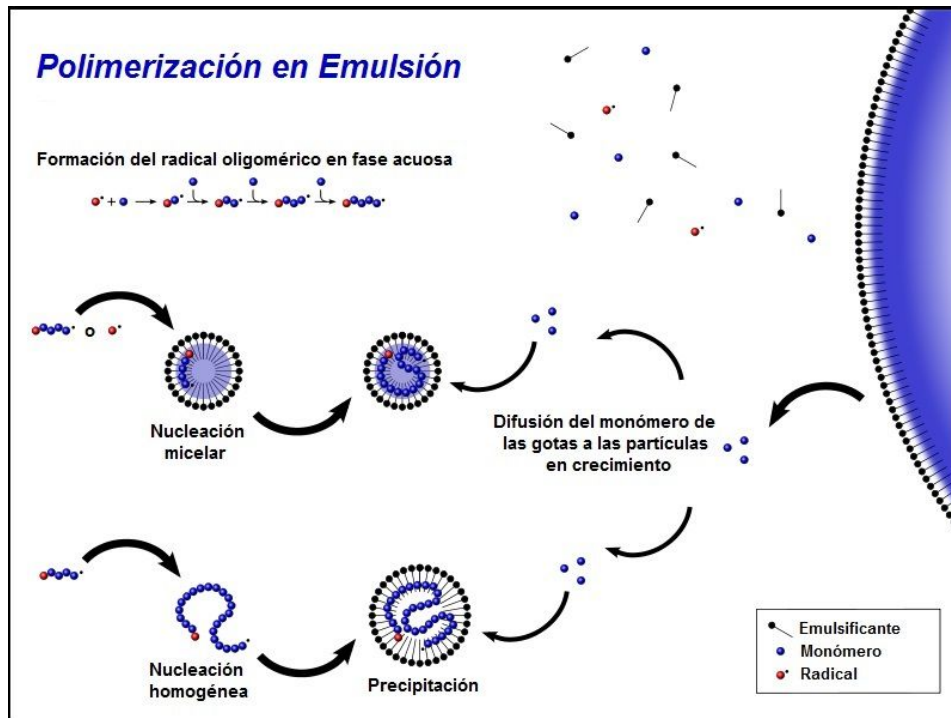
Polimerización en Emulsión

Formación del radical oligomérico en fase acuosa

o

Nucleación micelar

Difusión del monómero de las gotas a las partículas en crecimiento

Nucleación homogénea

Precipitación

Emulsificante
Monómero
Radical